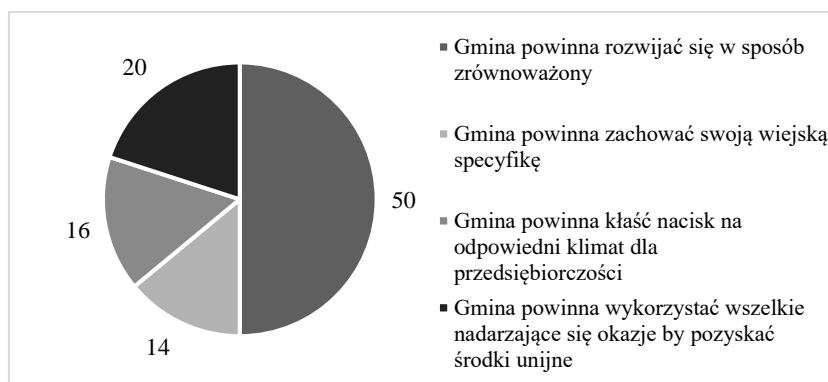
20

50

16

14

Gmina powinna rozwijać się w sposób zrównoważony

Gmina powinna zachować swoją wiejską specyfikę

Gmina powinna kłaść nacisk na odpowiedni klimat dla przedsiębiorczości

Gmina powinna wykorzystać wszelkie nadarzające się okazje by pozyskać środki unijne